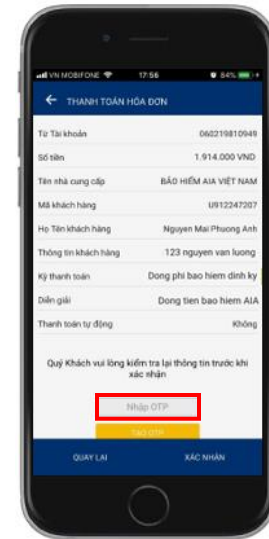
VN MOBIFONE 17:56 84%

THANH TOÁN HÓA ĐƠN

| | |
|---|---|
| Từ Tài khoản | 060219810949 |
| Số tiền | 1.914.000 VND |
| Tên nhà cung cấp | BẢO HIỂM AIA VIỆT NAM |
| Mã khách hàng | U912247207 |
| Họ Tên khách hàng | Nguyen Mai Phuong Anh |
| Thông tin khách hàng | 123 nguyen van luong |
| Kỳ thanh toán | Dong phi bao hiem dinh ky |
| Diễn giải | Dong tien bao hiem AIA |
| Thanh toán tự động | Không |

Quý Khách vui lòng kiểm tra lại thông tin trước khi xác nhận

Nhập OTP

TẠO OTP

QUAY LẠI

XÁC NHẬN